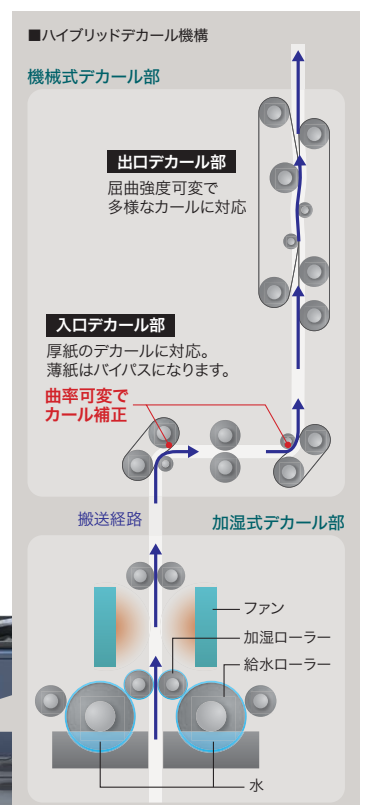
■ハイブリッドデカール機構

機械式デカール部

出口デカール部

屈曲強度可変で
多様なカールに対応

入口デカール部

厚紙のデカールに対応。
薄紙はバイパスになります。

曲率可変で
カール補正

搬送経路

加湿式デカール部

ファン

加湿ローラー

給水ローラー

水